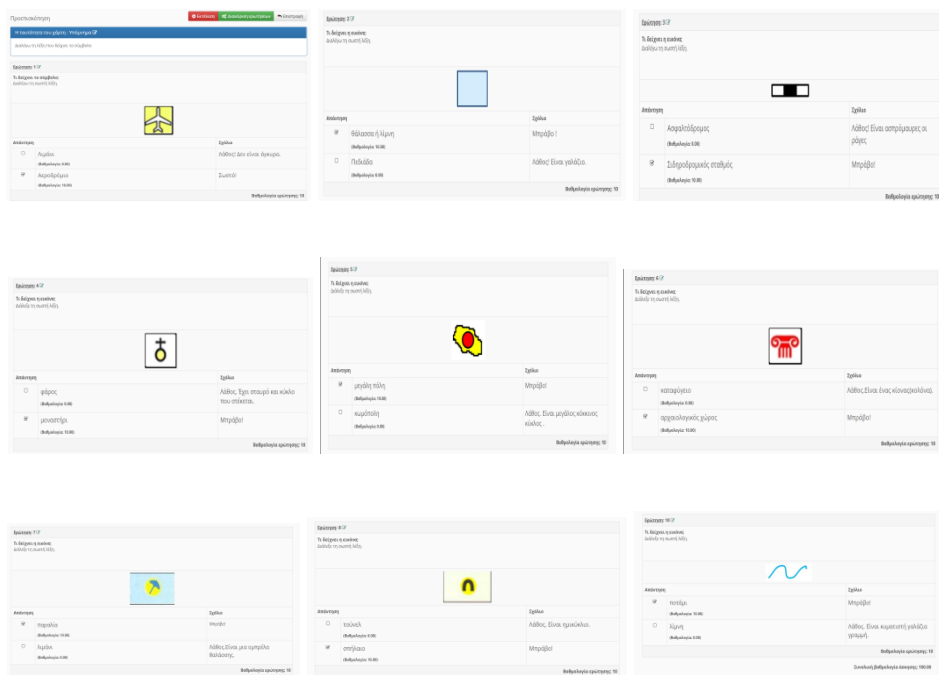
Προεπισκόπηση
Εκτύπωση
Διαχείριση ερωτήσεων
Επιστροφή

Η κατανόηση του χάρτη: Υπόμνημα
Διάβασε τη λέξη που δείχνει το σύμβολο

Ερώτηση 1
Τι δείχνει το σύμβολο;
Διάλεξε τη σωστή λέξη.

| Απάντηση | Σχόλιο |
|---|---|
| λιμάνι (Βαθμολογία: 0.00) | Λάθος! Δεν είναι άγκυρα. |
| αεροδρόμιο (Βαθμολογία: 10.00) | Σωστό! |

Βαθμολογία ερώτησης: 10

Ερώτηση 2
Τι δείχνει η εικόνα;
Διάλεξε τη σωστή λέξη.

| Απάντηση | Σχόλιο |
|---|---|
| Θάλασσα ή λίμνη (Βαθμολογία: 10.00) | Μπράβο ! |
| Πεδιάδα (Βαθμολογία: 0.00) | Λάθος. Είναι γαλάζιο. |

Βαθμολογία ερώτησης: 10

Ερώτηση 3
Τι δείχνει η εικόνα;
Διάλεξε τη σωστή λέξη.

| Απάντηση | Σχόλιο |
|---|---|
| Ασφαλτόδρομος (Βαθμολογία: 0.00) | Λάθος! Είναι ασπρόμαυρες οι ράγες |
| Σιδηροδρομικός σταθμός (Βαθμολογία: 10.00) | Μπράβο! |

Βαθμολογία ερώτησης: 10

Ερώτηση 4
Τι δείχνει η εικόνα;
Διάλεξε τη σωστή λέξη.

| Απάντηση | Σχόλιο |
|---|---|
| φάρος (Βαθμολογία: 0.00) | Λάθος. Έχει σταυρό και κύκλο που σταλεί. |
| μοναστήρι (Βαθμολογία: 10.00) | Μπράβο! |

Βαθμολογία ερώτησης: 10

Ερώτηση 5
Τι δείχνει η εικόνα;
Διάλεξε τη σωστή λέξη.

| Απάντηση | Σχόλιο |
|---|---|
| μεγάλη πόλη (Βαθμολογία: 10.00) | Μπράβο! |
| κωμόπολη (Βαθμολογία: 0.00) | Λάθος. Είναι μεγάλος κόκκινος κύκλος. |

Βαθμολογία ερώτησης: 10

Ερώτηση 6
Τι δείχνει η εικόνα;
Διάλεξε τη σωστή λέξη.

| Απάντηση | Σχόλιο |
|---|---|
| καταφύγειο (Βαθμολογία: 0.00) | Λάθος. Είναι ένας κίονας(κολόνα). |
| αρχαιολογικός χώρος (Βαθμολογία: 10.00) | Μπράβο! |

Βαθμολογία ερώτησης: 10

Ερώτηση 7
Τι δείχνει η εικόνα;
Διάλεξε τη σωστή λέξη.

| Απάντηση | Σχόλιο |
|---|---|
| παραλία (Βαθμολογία: 10.00) | Μπράβο |
| λιμάνι (Βαθμολογία: 0.00) | Λάθος.Είναι μια ομπρέλα θαλάσσης. |

Βαθμολογία ερώτησης: 10

Ερώτηση 8
Τι δείχνει η εικόνα;
Διάλεξε τη σωστή λέξη.

| Απάντηση | Σχόλιο |
|---|---|
| τούνελ (Βαθμολογία: 0.00) | Λάθος. Είναι ημικύκλιο. |
| σπήλαιο (Βαθμολογία: 10.00) | Μπράβο! |

Βαθμολογία ερώτησης: 10

Ερώτηση 10
Τι δείχνει η εικόνα;
Διάλεξε τη σωστή λέξη.

| Απάντηση | Σχόλιο |
|---|---|
| ποτάμι (Βαθμολογία: 10.00) | Μπράβο! |
| λίμνη (Βαθμολογία: 0.00) | Λάθος. Είναι κυματιστή γαλάζια γραμμή. |

Βαθμολογία ερώτησης: 10

Συνολική βαθμολογία διαγωνισμού: 100.00